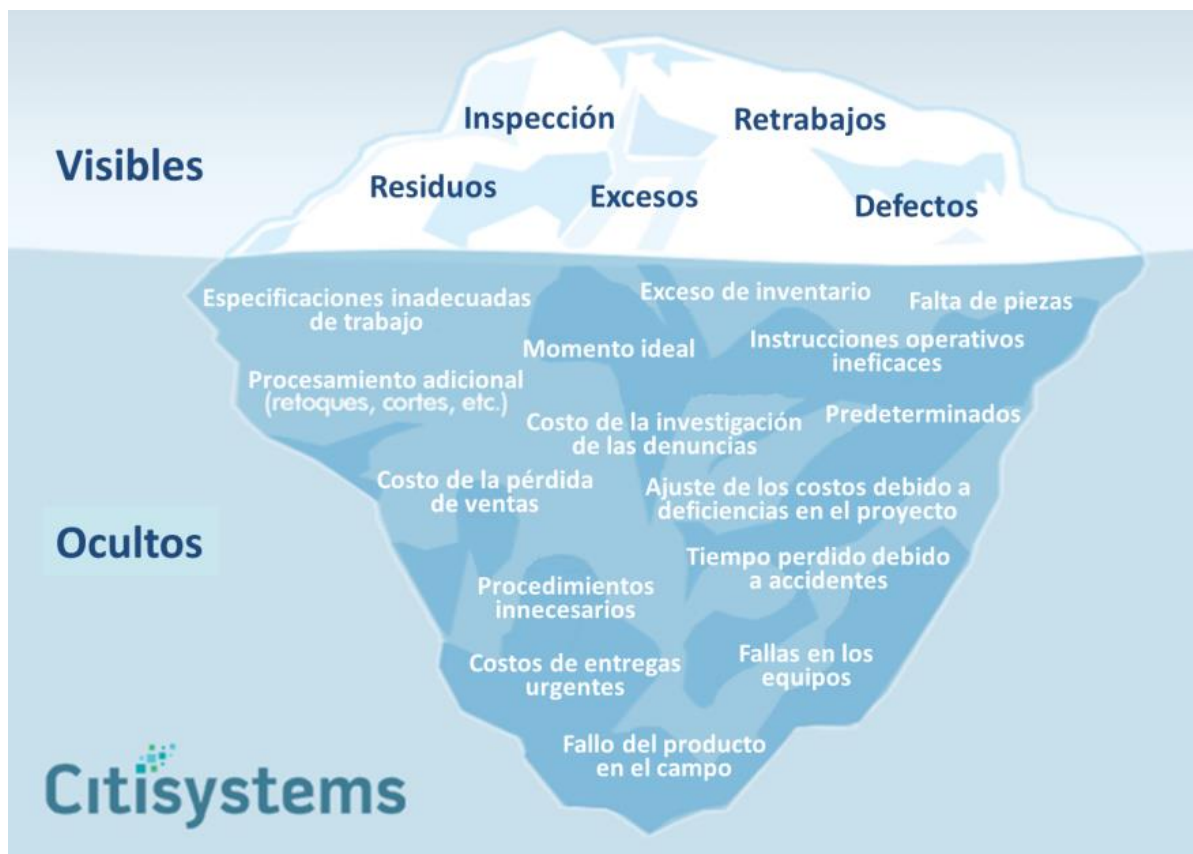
Visibles

Inspección

Retrabajos

Residuos

Excesos

Defectos

Especificaciones inadecuadas de trabajo

Exceso de inventario

Falta de piezas

Momento ideal

Instrucciones operativos ineficaces

Procesamiento adicional (retoques, cortes, etc.)

Costo de la investigación de las denuncias

Predeterminados

Costo de la pérdida de ventas

Ajuste de los costos debido a deficiencias en el proyecto

Ocultos

Tiempo perdido debido a accidentes

Procedimientos innecesarios

Costos de entregas urgentes

Fallas en los equipos

Fallo del producto en el campo

Citisystems